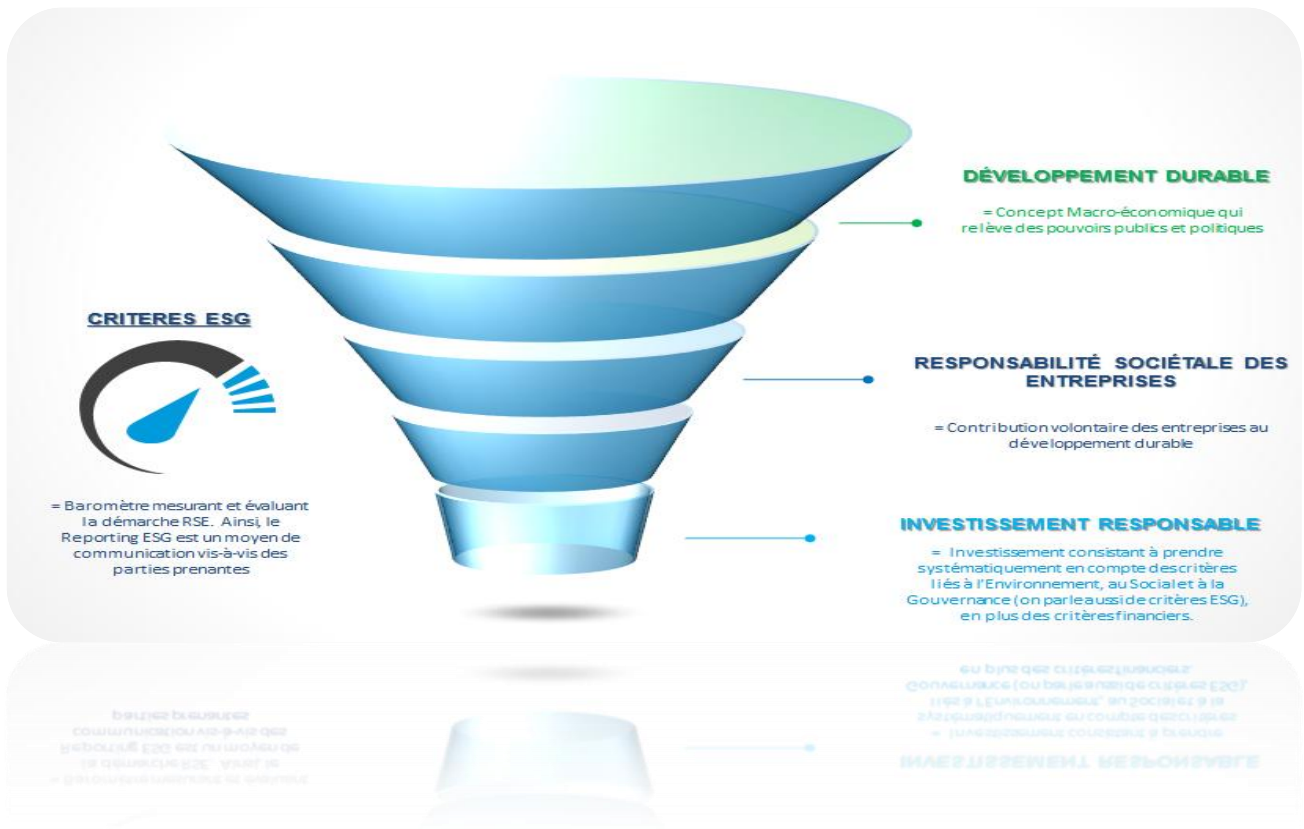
DÉVELOPPEMENT DURABLE

= Concept Macro-économique qui relève des pouvoirs publics et politiques

CRITERES ESG

RESPONSABILITÉ SOCIÉTALE DES ENTREPRISES

= Contribution volontaire des entreprises au développement durable

= Baromètre mesurant et évaluant la démarche RSE. Ainsi, le Reporting ESG est un moyen de communication vis-à-vis des parties prenantes

INVESTISSEMENT RESPONSABLE

= Investissement consistant à prendre systématiquement en compte des critères liés à l'Environnement, au Social et à la Gouvernance (on parle aussi de critères ESG), en plus des critères financiers.